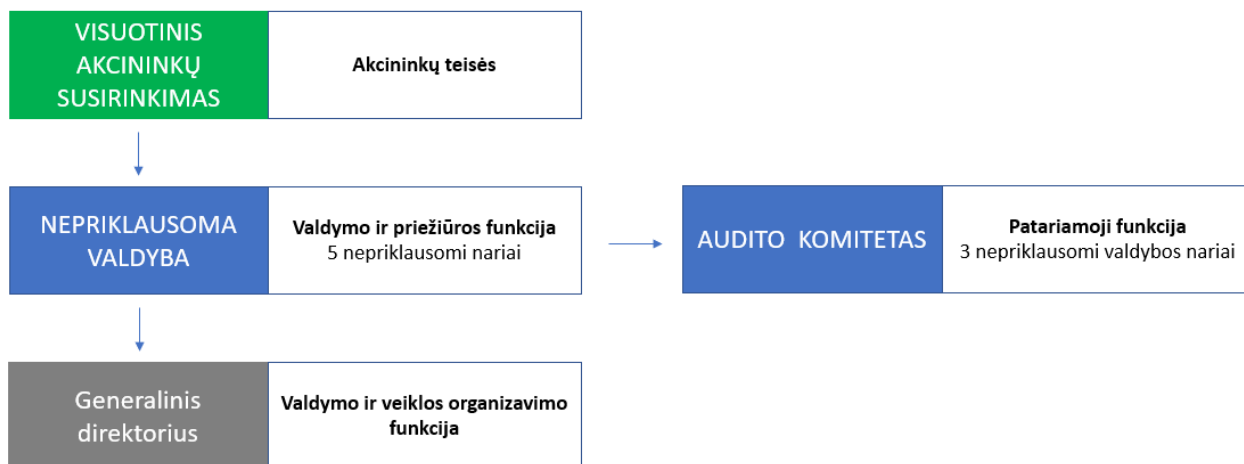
VISUOTINIS AKCININKŲ SUSIRINKIMAS

Akcininkų teisės

NEPRIKLAUSOMA VALDYBA

Valdymo ir priežiūros funkcija
5 nepriklausomi nariai

AUDITO KOMITETAS

Patariamoji funkcija
3 nepriklausomi valdybos nariai

Generalinis direktorius

Valdymo ir veiklos organizavimo funkcija